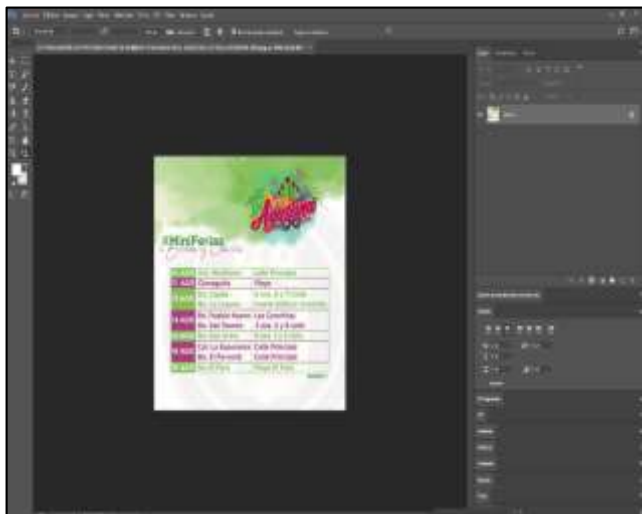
#MiniFerias

Urb. Miraflores | Calle Principal
Conoquito | Playa
Bo. Castillo
Bo. Pueblo Nuevo | Las Cerchitas
Bo. San Vicente
Bo. El Pilar
Col. La Esperanza | Calle Principal
Bo. El Paraíso | Calle Principal
Bo. El Pilar | Playa El Pilar